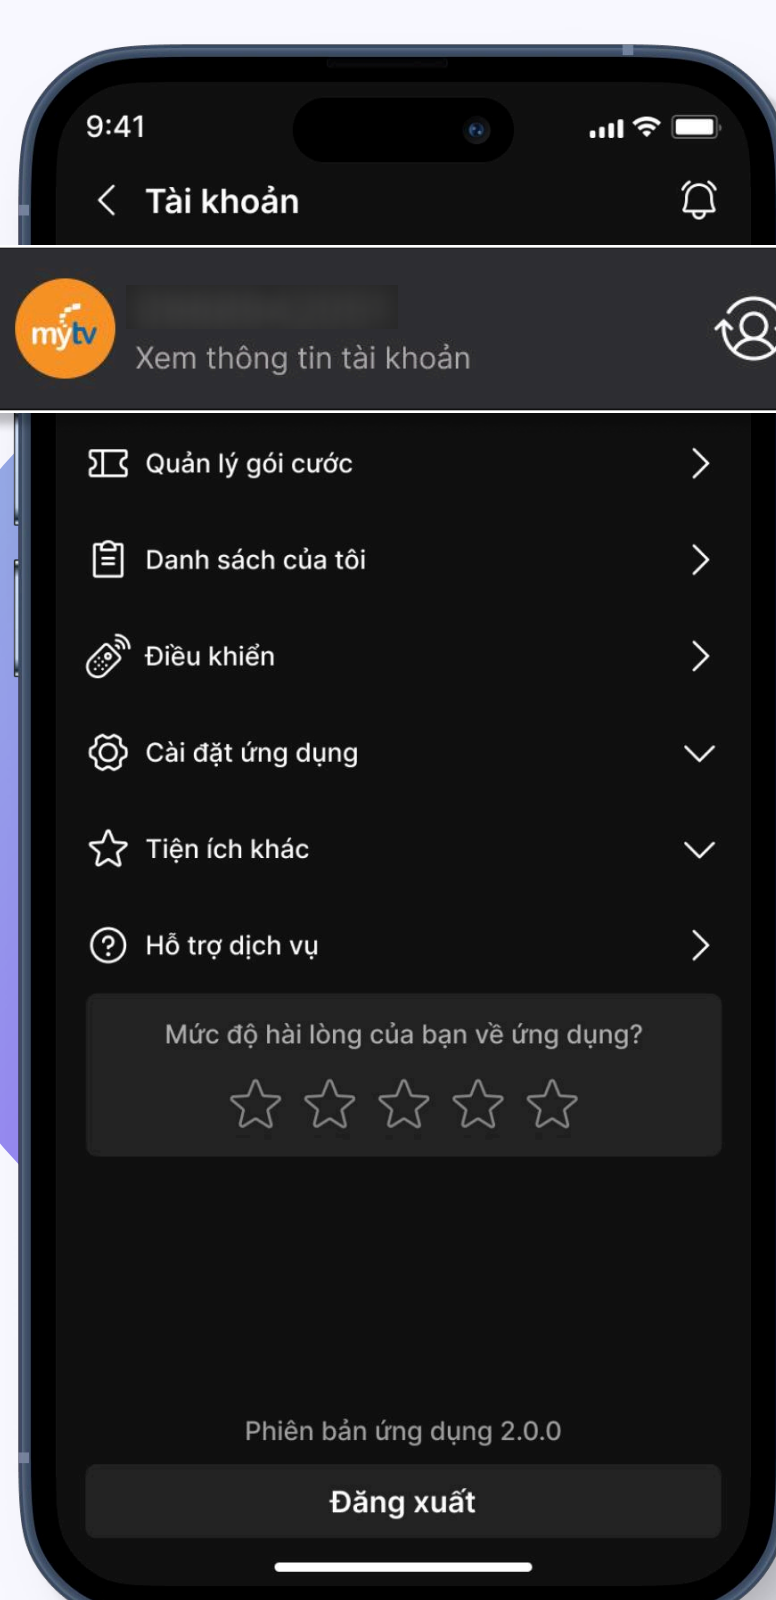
9:41

Tài khoản

mytv
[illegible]
Xem thông tin tài khoản

Quản lý gói cước

Danh sách của tôi

Điều khiển

Cài đặt ứng dụng

Tiện ích khác

Hỗ trợ dịch vụ

Mức độ hài lòng của bạn về ứng dụng?

Phiên bản ứng dụng 2.0.0

Đăng xuất